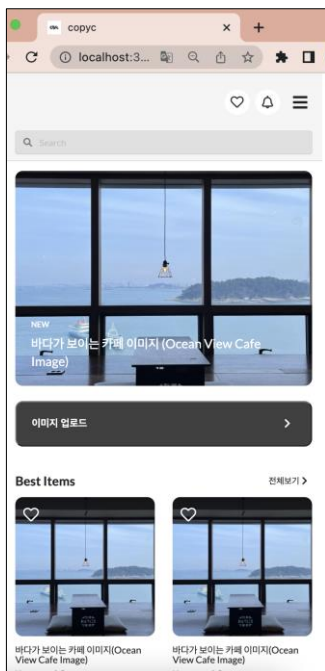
copyc
×
+
localhost:3...
Search
NEW
바다가 보이는 카페 이미지 (Ocean View Cafe Image)
이미지 업로드
>
Best Items
전체보기 >
바다가 보이는 카페 이미지(Ocean View Cafe Image)
바다가 보이는 카페 이미지(Ocean View Cafe Image)